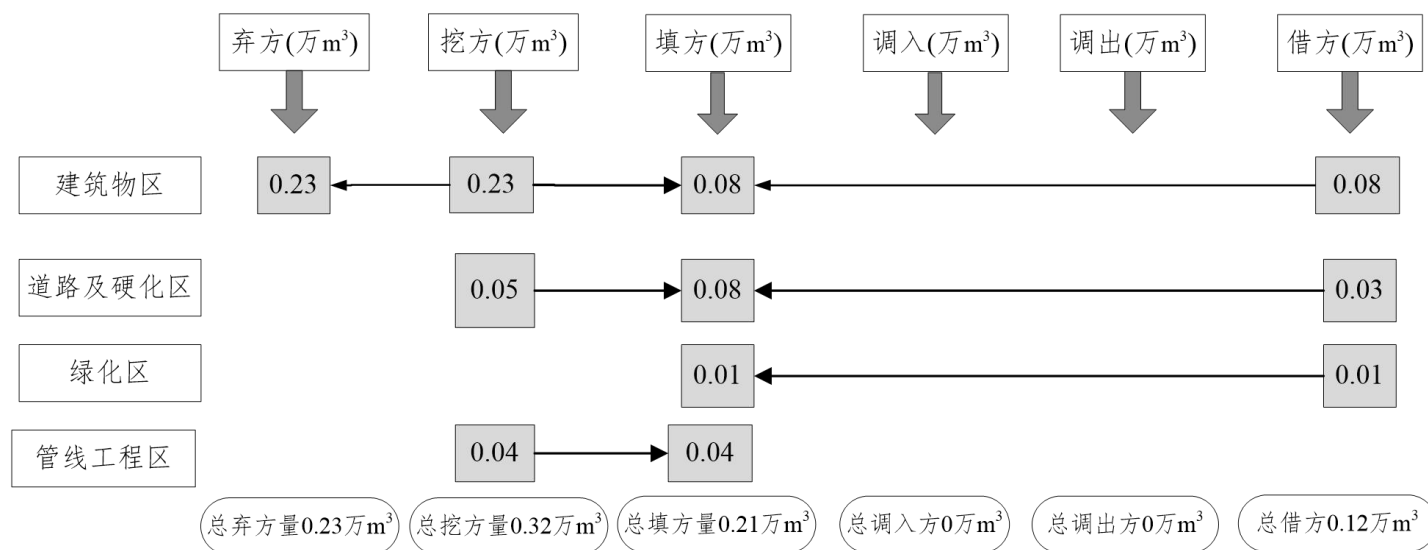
弃方(万$m^3$)
挖方(万$m^3$)
填方(万$m^3$)
调入(万$m^3$)
调出(万$m^3$)
借方(万$m^3$)

建筑物区
0.23
0.23
0.08
0.08

道路及硬化区
0.05
0.08
0.03

绿化区
0.01
0.01

管线工程区
0.04
0.04

总弃方量0.23万$m^3$
总挖方量0.32万$m^3$
总填方量0.21万$m^3$
总调入方0万$m^3$
总调出方0万$m^3$
总借方0.12万$m^3$